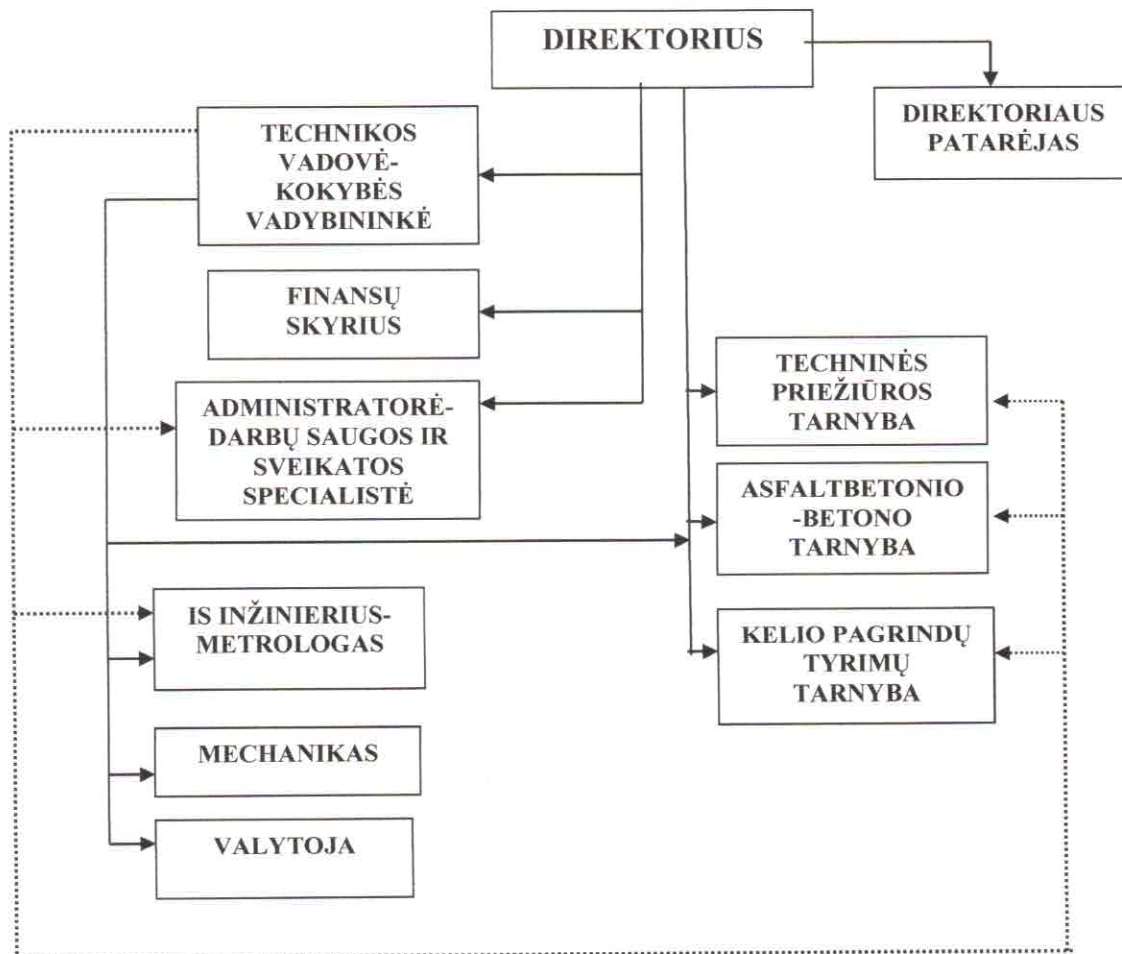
DIREKTORIUS

DIREKTORIAUS PATARĖJAS

TECHNIKOS VADOVĖ-KOKYBĖS VADYBININKĖ

FINANSŲ SKYRIUS

ADMINISTRATORĖ-DARBŲ SAUGOS IR SVEIKATOS SPECIALISTĖ

TECHNINĖS PRIEŽIŪROS TARNYBA

ASFALTBETONIO -BETONO TARNYBA

KELIO PAGRINDŲ TYRIMŲ TARNYBA

IS INŽINIERIUS-METROLOGAS

MECHANIKAS

VALYTOJA